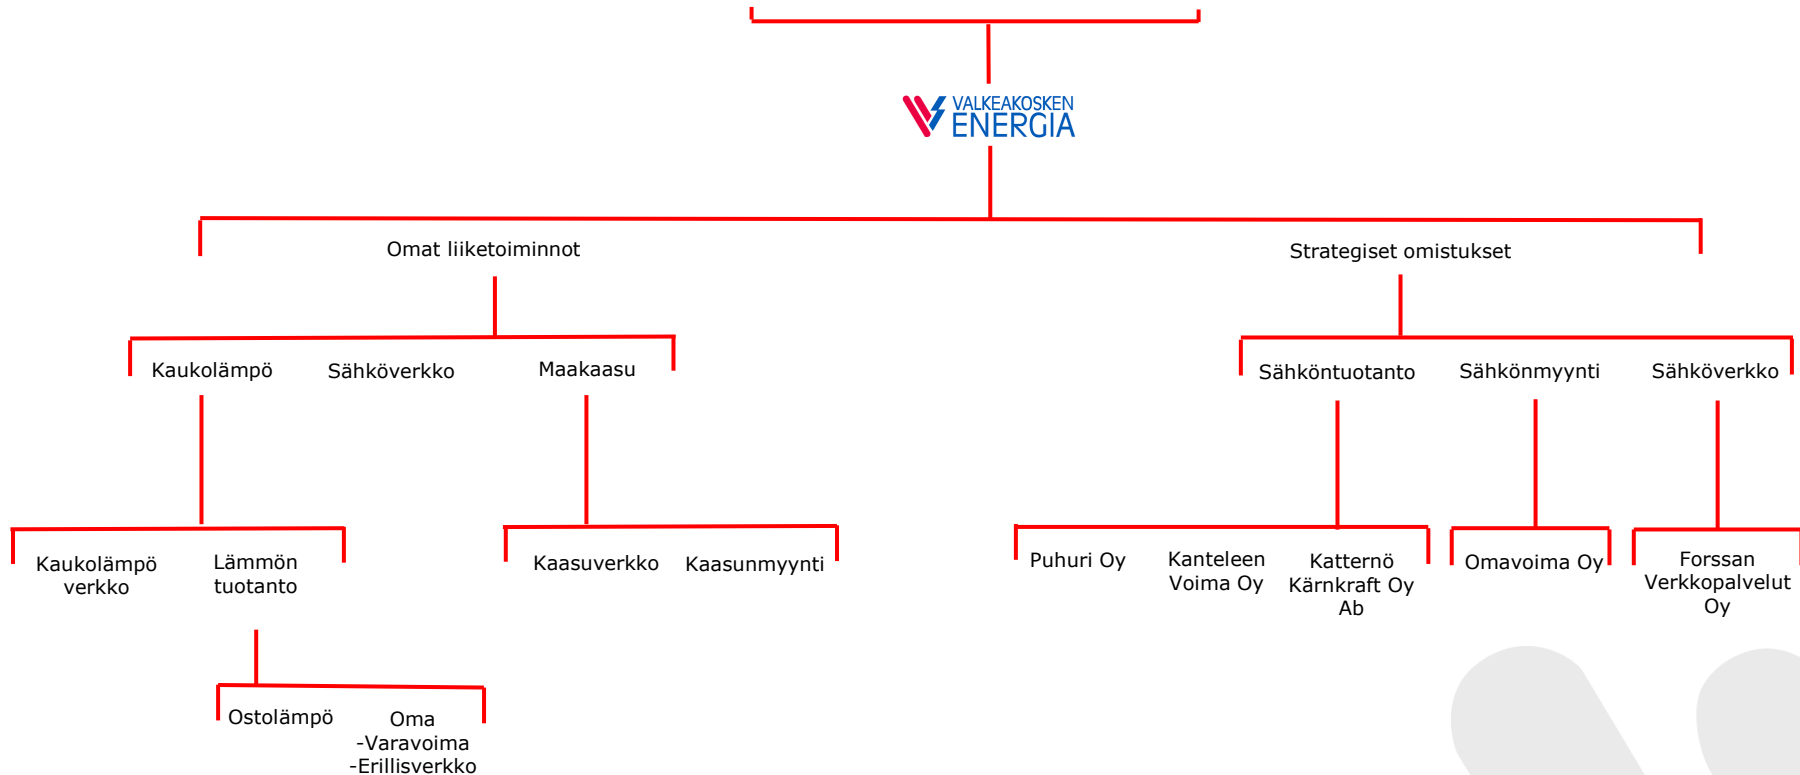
VALKEAKOSKEN ENERGIA

Omat liiketoiminnot

Kaukolämpö

Kaukolämpö verkko

Lämmön tuotanto

Ostolämpö

Oma -Varavoima -Erillisverkko

Sähköverkko

Maakaasu

Kaasuverkko

Kaasunmyynti

Strategiset omistukset

Sähköntuotanto

Puhuri Oy

Kanteleen Voima Oy

Katternö Kärnkraft Oy Ab

Sähkönmyynti

Omavoima Oy

Sähköverkko

Forssan Verkkopalvelut Oy